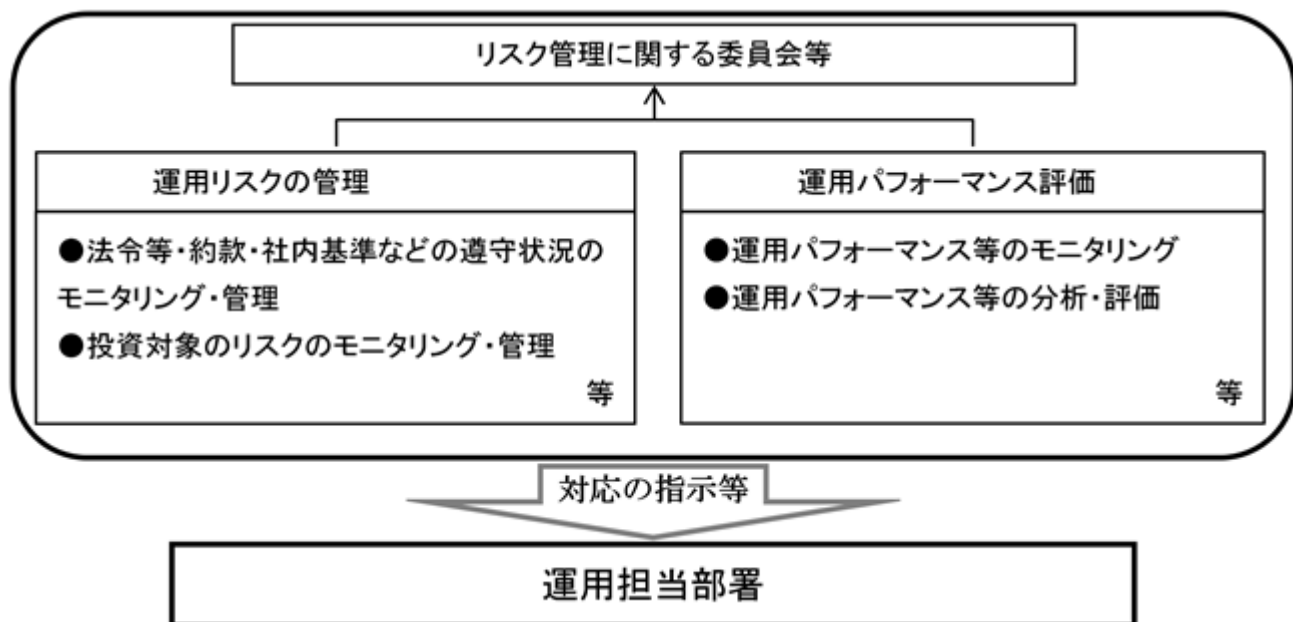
リスク管理に関する委員会等

運用リスクの管理

●法令等・約款・社内基準などの遵守状況のモニタリング・管理
●投資対象のリスクのモニタリング・管理
等

運用パフォーマンス評価

●運用パフォーマンス等のモニタリング
●運用パフォーマンス等の分析・評価
等

対応の指示等

運用担当部署